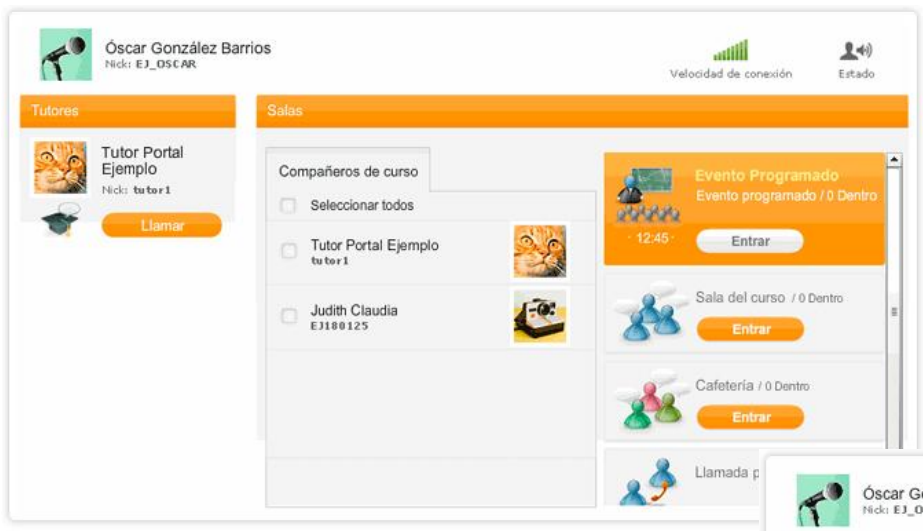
Óscar González Barrios
Nick: EJ_OSCAR

Velocidad de conexión

Estado

Tutores

Tutor Portal Ejemplo
Nick: tutor1

Llamar

Salas

Compañeros de curso

Seleccionar todos

Tutor Portal Ejemplo
tutor1

Judith Claudia
EJ180125

Evento Programado
Evento programado / 0 Dentro
12:45
Entrar

Sala del curso / 0 Dentro
Entrar

Cafetería / 0 Dentro
Entrar

Llamada p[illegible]

Óscar G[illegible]
Nick: EJ_O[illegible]